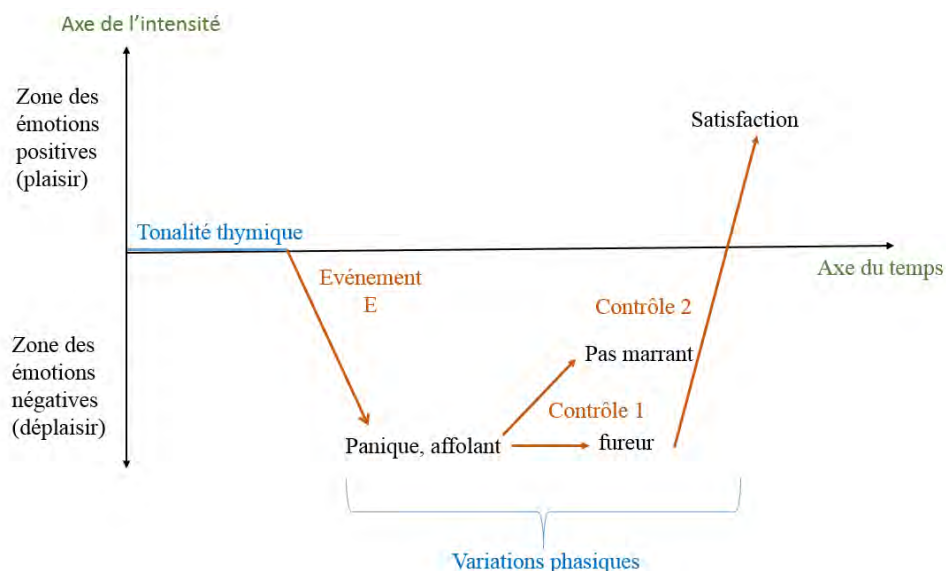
Axe de l'intensité

Zone des émotions positives (plaisir)

Satisfaction

Tonalité thymique

Axe du temps

Evénement E

Contrôle 2

Zone des émotions négatives (déplaisir)

Pas marrant

Contrôle 1

Panique, affolant

fureur

Variations phasiques